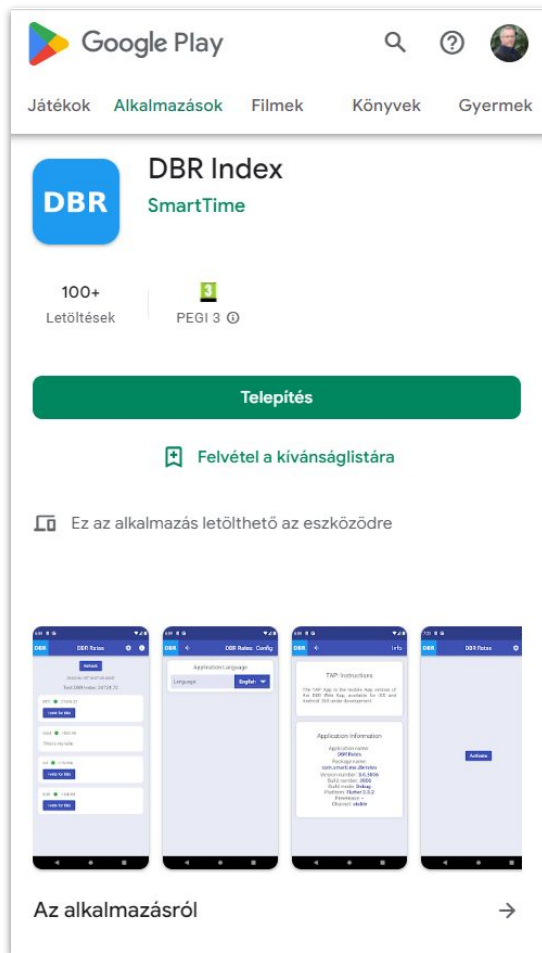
Google Play

Játékok Alkalmazások Filmek Könyvek Gyermek

DBR

DBR Index
SmartTime

100+
Letöltések

3
PEGI 3 ⓘ

Telepítés

Felvétel a kívánságlistára

Ez az alkalmazás letölthető az eszközödre

DBR DBR Rates
Refresh
Total DBR index: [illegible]

DBR DBR Rates Config
Application Language
Language English

DBR Info
TAP Instructions
Application Information

DBR DBR Rates
Activate

Az alkalmazásról →